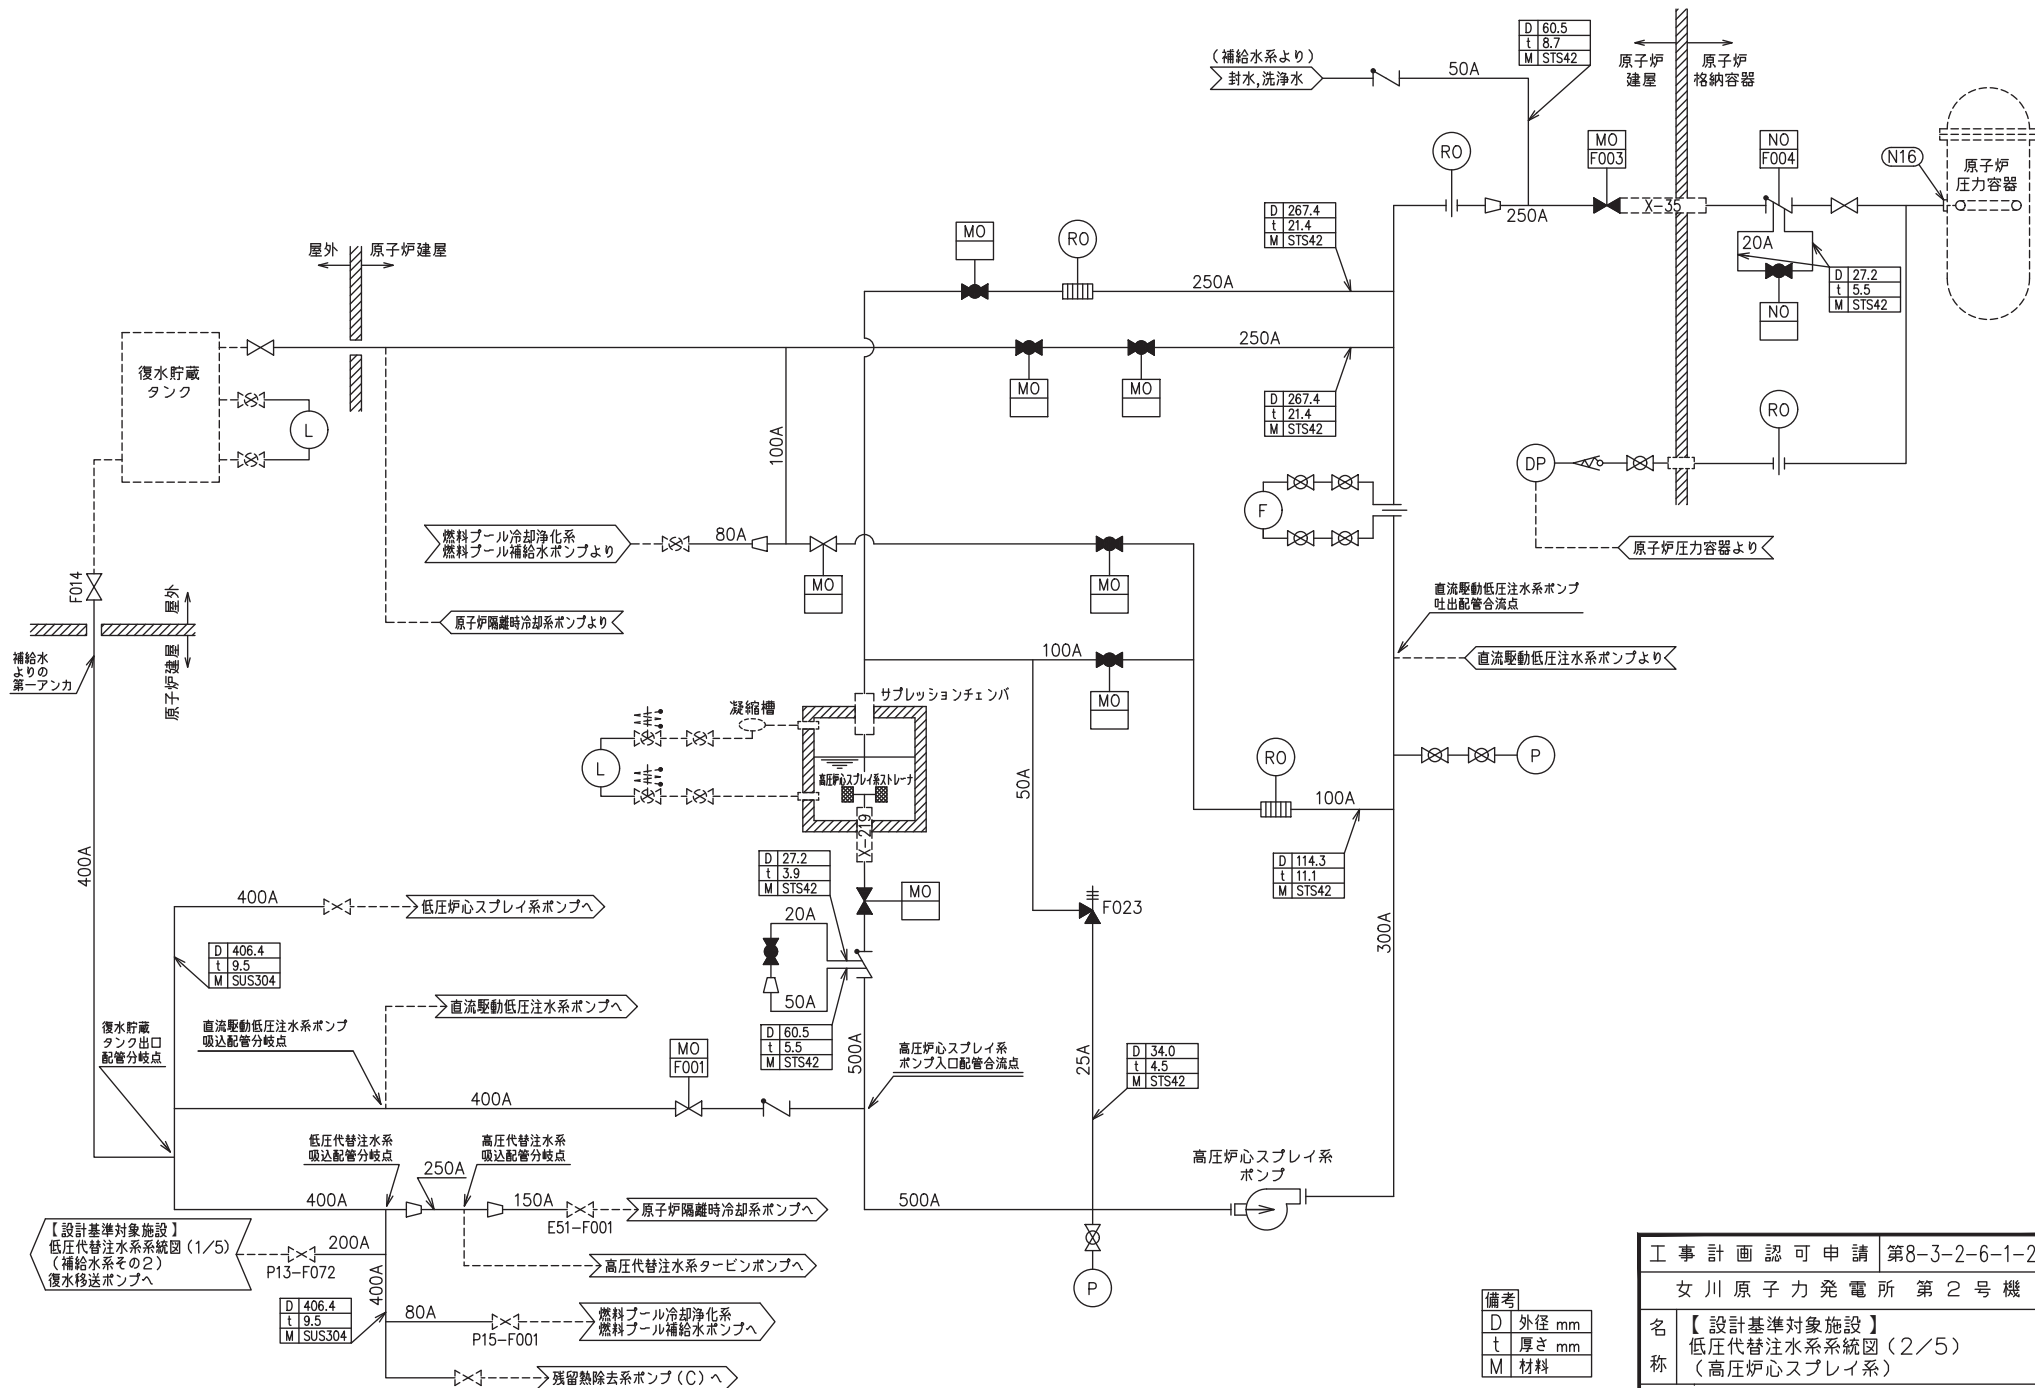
(補給水系より)
封水,洗浄水
50A

| D | 60.5 |
|---|---|
| t | 8.7 |
| M | STS42 |

原子炉建屋
原子炉格納容器

RO
MO F003
NO F004
N16
原子炉圧力容器
250A
X-35
20A
NO

| D | 27.2 |
|---|---|
| t | 5.5 |
| M | STS42 |

屋外
原子炉建屋

MO
RO
250A

| D | 267.4 |
|---|---|
| t | 21.4 |
| M | STS42 |

250A
MO
MO

| D | 267.4 |
|---|---|
| t | 21.4 |
| M | STS42 |

復水貯蔵タンク
L
100A
RO
DP
F

燃料プール冷却浄化系
燃料プール補給水ポンプより
80A
MO
MO
原子炉圧力容器より

F014
屋外
原子炉建屋
補給水よりの第一アンカ
原子炉隔離時冷却系ポンプより

直流駆動低圧注水系ポンプ吐出配管合流点
直流駆動低圧注水系ポンプより
100A
MO
サプレッションチェンバ
凝縮槽
L
高圧炉心スプレイ系ストレーナ
X-219
50A
RO
100A
P

| D | 114.3 |
|---|---|
| t | 11.1 |
| M | STS42 |

| D | 27.2 |
|---|---|
| t | 3.9 |
| M | STS42 |

MO
20A
F023
400A
400A
低圧炉心スプレイ系ポンプへ

| D | 406.4 |
|---|---|
| t | 9.5 |
| M | SUS304 |

50A
300A
直流駆動低圧注水系ポンプへ

| D | 60.5 |
|---|---|
| t | 5.5 |
| M | STS42 |

復水貯蔵タンク出口配管分岐点
直流駆動低圧注水系ポンプ吸込配管分岐点
MO F001
500A
高圧炉心スプレイ系ポンプ入口配管合流点
25A

| D | 34.0 |
|---|---|
| t | 4.5 |
| M | STS42 |

400A
低圧代替注水系吸込配管分岐点
高圧代替注水系吸込配管分岐点
250A
高圧炉心スプレイ系ポンプ
400A
150A
500A
E51-F001
原子炉隔離時冷却系ポンプへ
【設計基準対象施設】
低圧代替注水系系統図(1/5)
(補給水系その2)
復水移送ポンプへ
200A
P13-F072
高圧代替注水系タービンポンプへ
400A

| D | 406.4 |
|---|---|
| t | 9.5 |
| M | SUS304 |

80A
P15-F001
燃料プール冷却浄化系
燃料プール補給水ポンプへ
P
残留熱除去系ポンプ(C)へ

| 備考 | |
|---|---|
| D | 外径 mm |
| t | 厚さ mm |
| M | 材料 |

| 工事計画認可申請 | 第8-3-2-6-1-2 |
|---|---|
| 女川原子力発電所 第2号機 | |
| 名称 | 【設計基準対象施設】 低圧代替注水系系統図(2/5) (高圧炉心スプレイ系) |